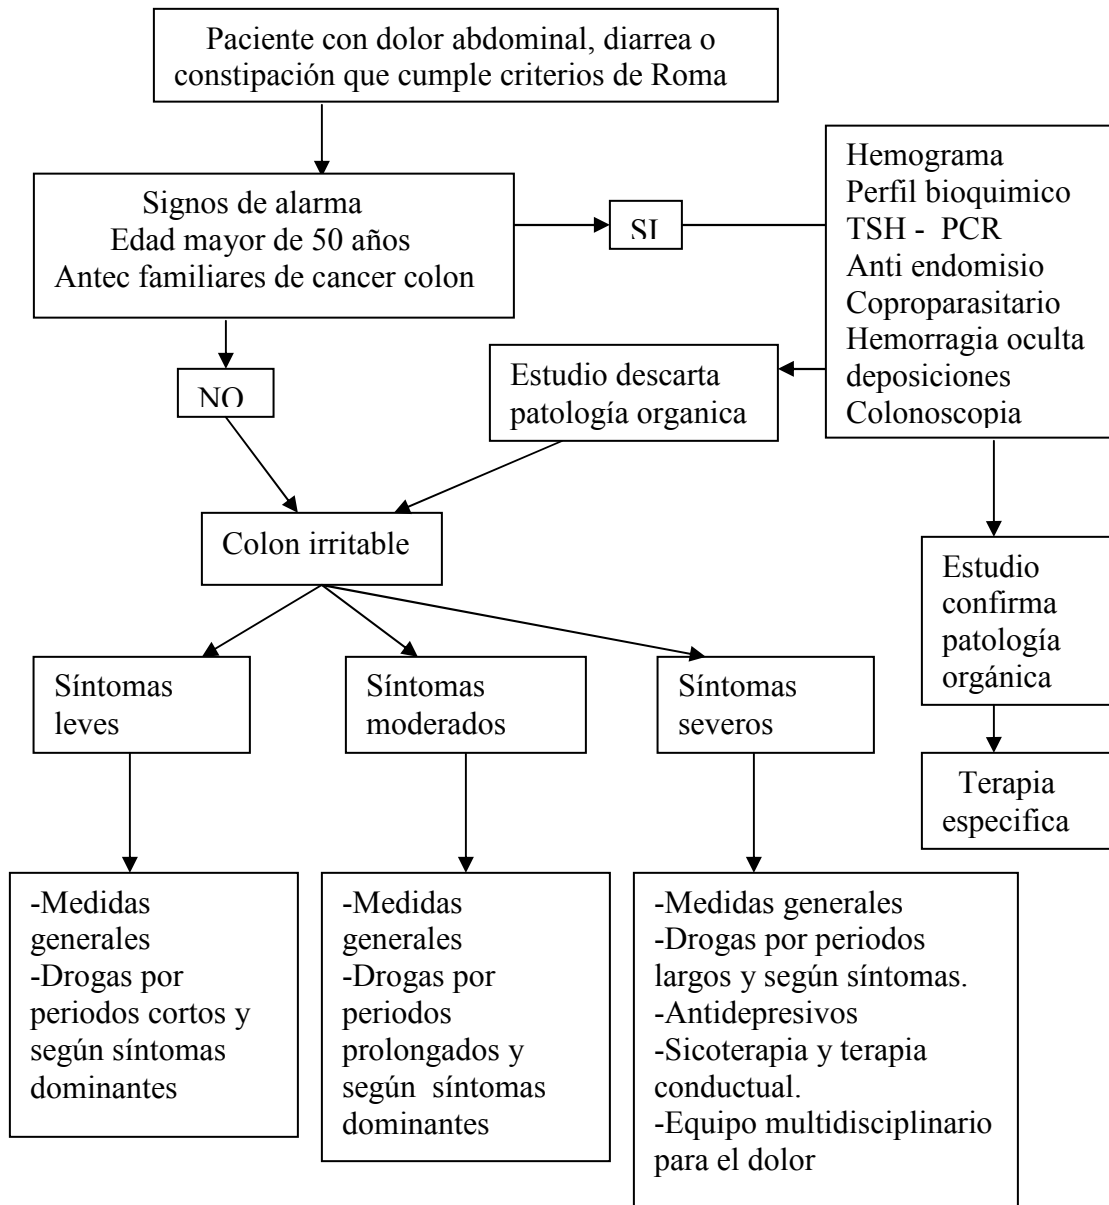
Paciente con dolor abdominal, diarrea o constipación que cumple criterios de Roma

Signos de alarma
Edad mayor de 50 años
Antec familiares de cancer colon

SI

Hemograma
Perfil bioquimico
TSH - PCR
Anti endomisio
Coproparasitario
Hemorragia oculta deposiciones
Colonoscopia

NO

Estudio descarta patología organica

Colon irritable

Estudio confirma patología orgánica

Terapia especifica

Síntomas leves

Síntomas moderados

Síntomas severos

-Medidas generales
-Drogas por periodos cortos y según síntomas dominantes

-Medidas generales
-Drogas por periodos prolongados y según síntomas dominantes

-Medidas generales
-Drogas por periodos largos y según síntomas.
-Antidepresivos
-Sicoterapia y terapia conductual.
-Equipo multidisciplinario para el dolor